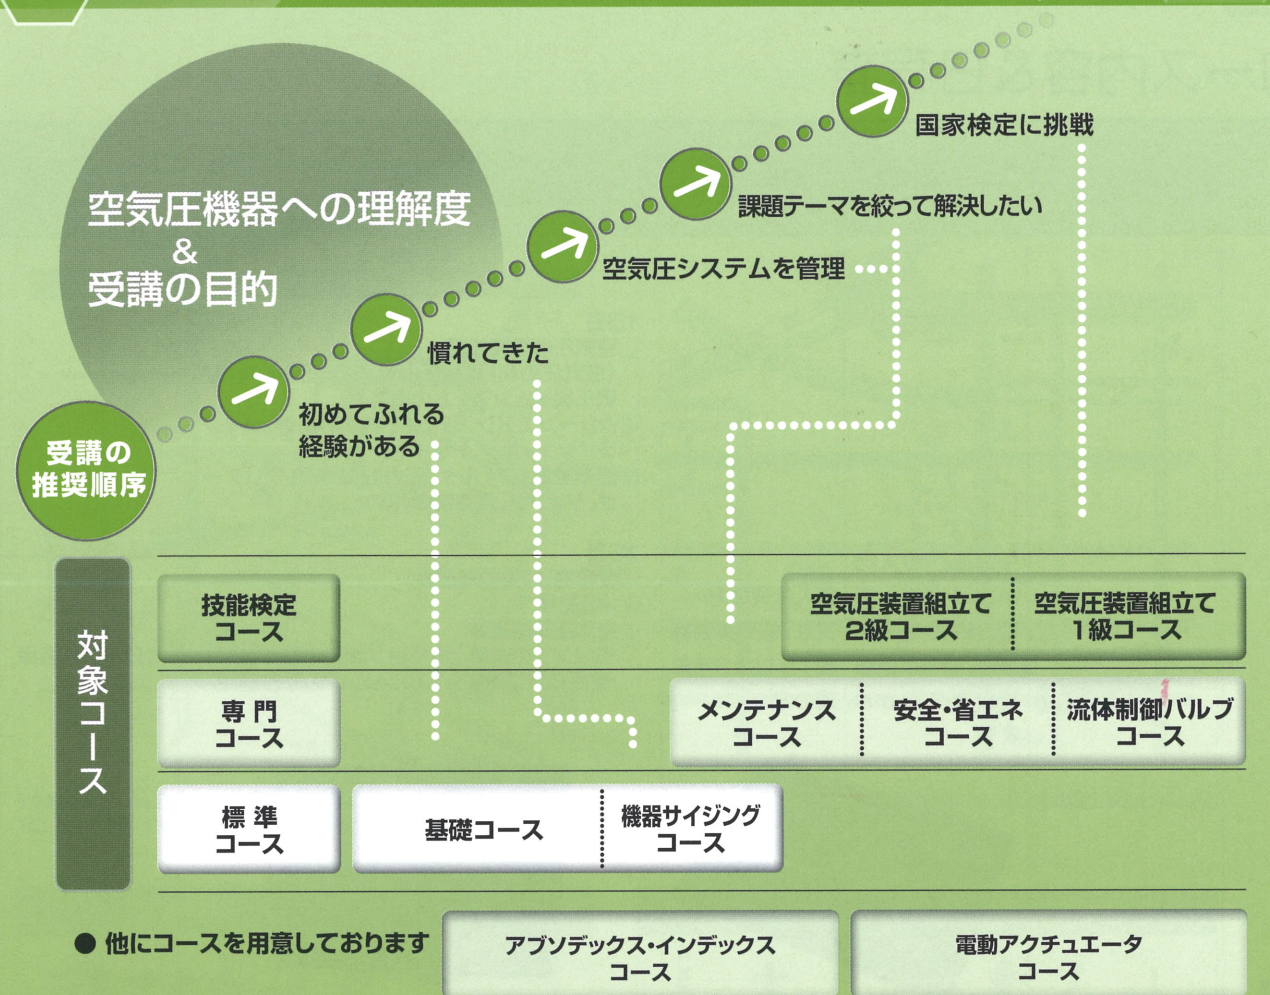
空気圧機器への理解度
&
受講の目的

受講の推奨順序

初めてふれる経験がある

慣れてきた

空気圧システムを管理

課題テーマを絞って解決したい

国家検定に挑戦

対象コース

技能検定コース

空気圧装置組立て2級コース

空気圧装置組立て1級コース

専門コース

メンテナンスコース

安全・省エネコース

流体制御バルブコース

標準コース

基礎コース

機器サイジングコース

● 他にコースを用意しております

アブソデックス・インデックスコース

電動アクチュエータコース